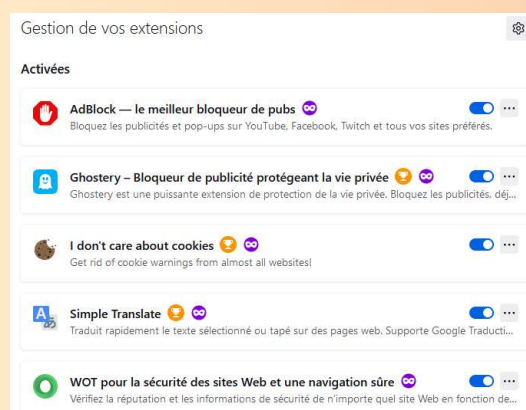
Gestion de vos extensions

Activées

AdBlock — le meilleur bloqueur de pubs
Bloquez les publicités et pop-ups sur YouTube, Facebook, Twitch et tous vos sites préférés.

Ghostery – Bloqueur de publicité protégeant la vie privée
Ghostery est une puissante extension de protection de la vie privée. Bloquez les publicités, déj...

I don't care about cookies
Get rid of cookie warnings from almost all websites!

Simple Translate
Traduit rapidement le texte sélectionné ou tapé sur des pages web. Supporte Google Traducti...

WOT pour la sécurité des sites Web et une navigation sûre
Vérifiez la réputation et les informations de sécurité de n'importe quel site Web en fonction de...